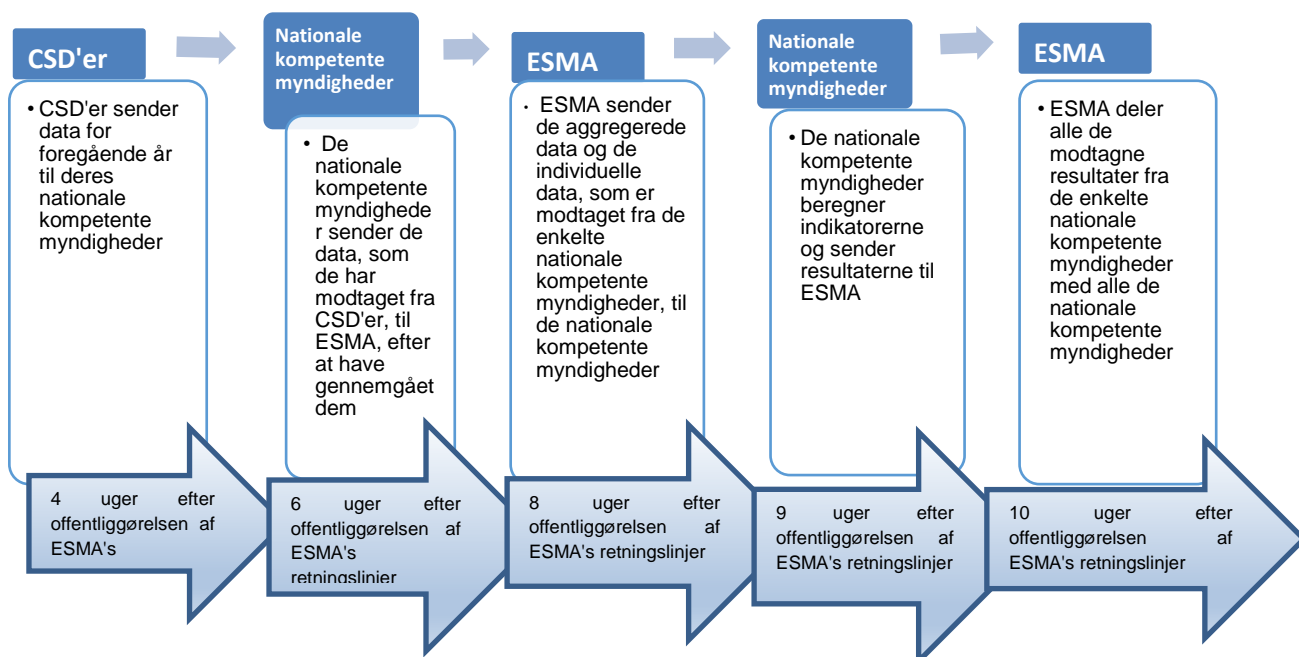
CSD'er

• CSD'er sender data for foregående år til deres nationale kompetente myndigheder

4 uger efter offentliggørelsen af ESMA's

Nationale kompetente myndigheder

• De nationale kompetente myndigheder sender de data, som de har modtaget fra CSD'er, til ESMA, efter at have gennemgået dem

6 uger efter offentliggørelsen af ESMA's retningslinjer

ESMA

• ESMA sender de aggregerede data og de individuelle data, som er modtaget fra de enkelte nationale kompetente myndigheder, til de nationale kompetente myndigheder

8 uger efter offentliggørelsen af ESMA's retningslinjer

Nationale kompetente myndigheder

• De nationale kompetente myndigheder beregner indikatorerne og sender resultaterne til ESMA

9 uger efter offentliggørelsen af ESMA's retningslinjer

ESMA

• ESMA deler alle de modtagne resultater fra de enkelte nationale kompetente myndigheder med alle de nationale kompetente myndigheder

10 uger efter offentliggørelsen af ESMA's retningslinjer